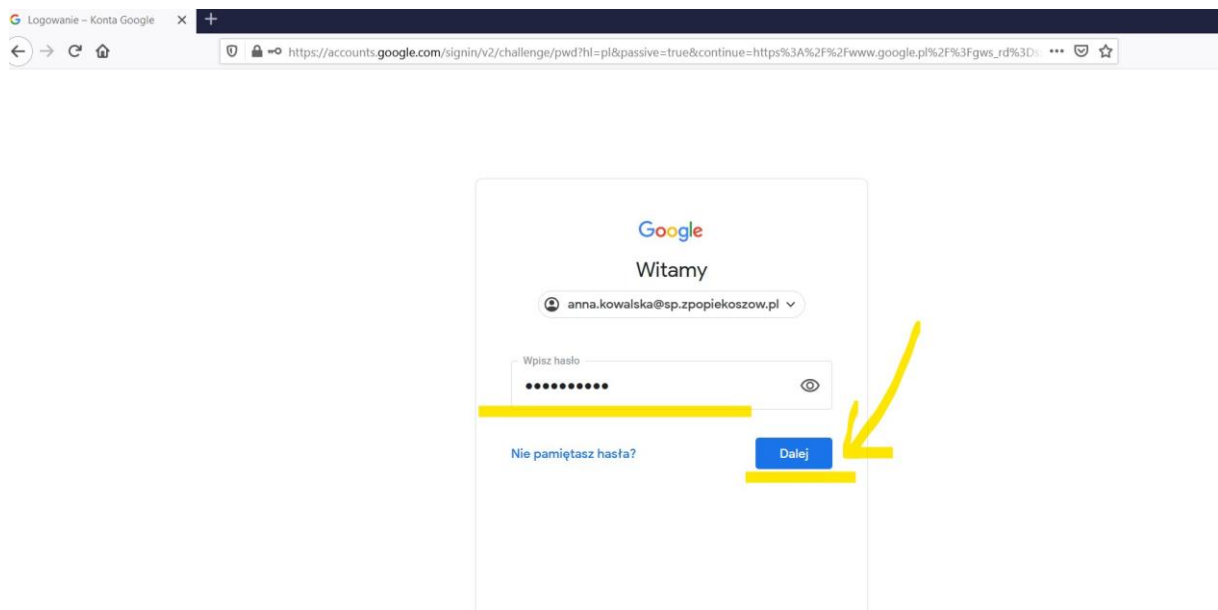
Logowanie – Konta Google

https://accounts.google.com/signin/v2/challenge/pwd?hl=pl&passive=true&continue=https%3A%2F%2Fwww.google.pl%2F%3Fgws_rd%3Ds

Google

Witamy

anna.kowalska@sp.zpopiekoszow.pl

Wpisz hasło

••••••••••

Nie pamiętasz hasła?

Dalej